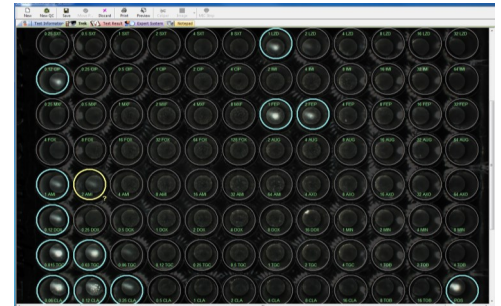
New  New QC  Save  Discard  Print  Preview

Test Information  Tests  Test Result  Expert System  Network

1 SXT  1 SXT  2 SXT  4 SXT  8 SXT  1 LZD  2 LZD  4 LZD  8 LZD  32 LZD

0.12 OP  0.25 OP  0.5 OP  1 OP  2 OP  4 OP  2 IM  4 IM  8 IM  16 IM

0.5 PEF  1 PEF  2 PEF  4 PEF  8 PEF  4 PEF  8 PEF  4 PEF  16 PEF  32 PEF

4 FOX  8 FOX  16 FOX  32 FOX  64 FOX  128 FOX  2 AMX  4 AMX  16 AMX  64 AMX

1 AMK  2 AMK  4 AMK  16 AMK  32 AMK  64 AMK  2 AXO  4 AXO  16 AXO  64 AXO

0.12 DOX  0.25 DOX  0.5 DOX  1 DOX  2 DOX  4 DOX  16 DOX  1 MIN  2 MIN  4 MIN

0.12 TGC  0.25 TGC  0.5 TGC  0.12 TGC  0.25 TGC  1 TGC  2 TGC  4 TGC  1 TOB  2 TOB

0.06 CLA  0.12 CLA  0.25 CLA  0.5 CLA  1 CLA  2 CLA  4 CLA  8 CLA  16 TOB  POS